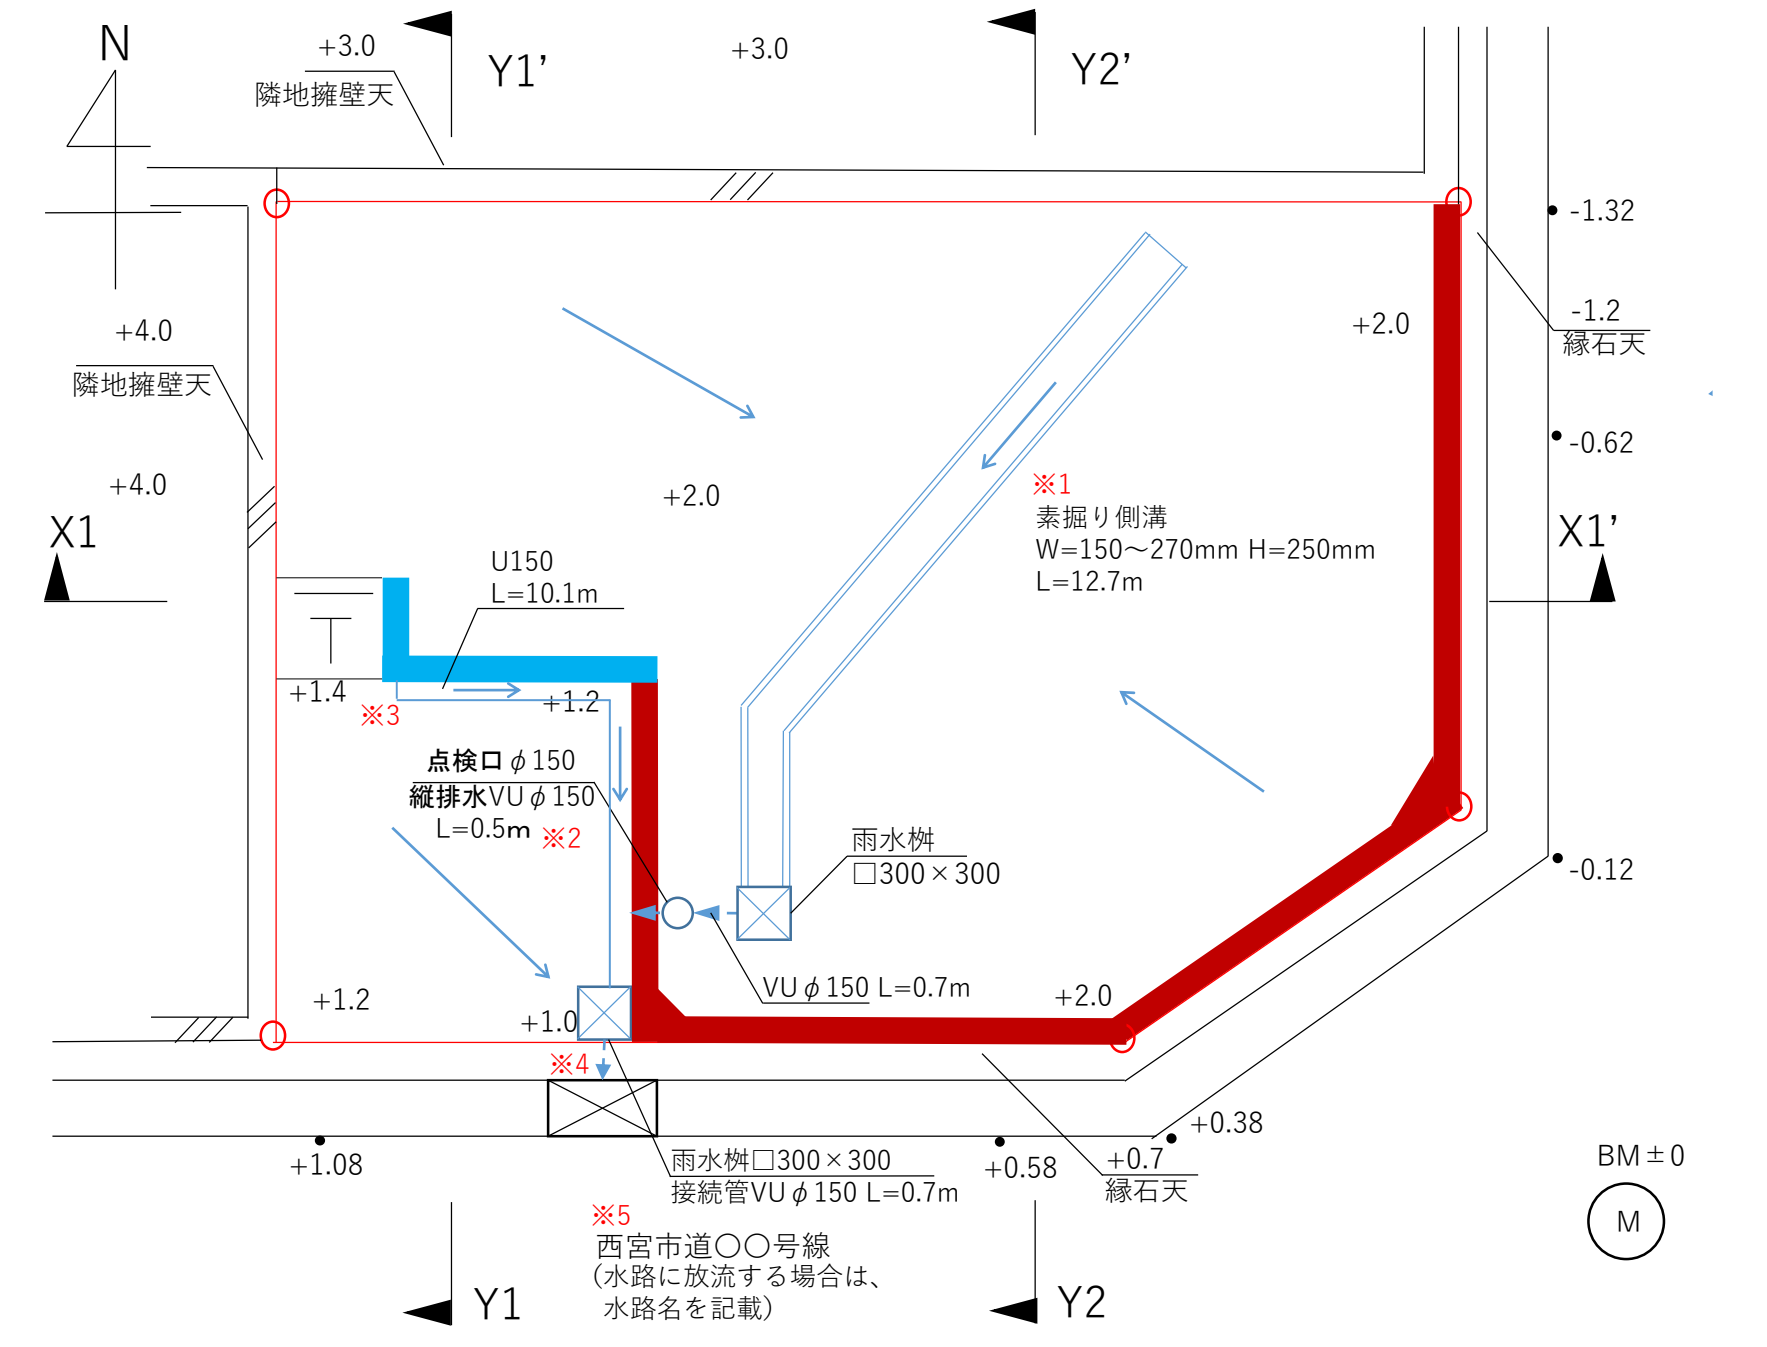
N

+3.0
隣地擁壁天

Y1’

+3.0

Y2’

-1.32

-1.2
縁石天

+2.0

-0.62

+4.0
隣地擁壁天

+4.0

X1

+2.0

※1
素掘り側溝
W=150〜270mm H=250mm
L=12.7m

X1’

U150
L=10.1m

+1.4
※3
+1.2

点検口$\phi$150
縦排水VU$\phi$150
L=0.5m ※2

雨水桝
□300×300

-0.12

VU$\phi$150 L=0.7m

+1.2

+1.0

+2.0

※4

+0.38

+1.08

雨水桝□300×300
接続管VU$\phi$150 L=0.7m

+0.58

+0.7
縁石天

BM±0

M

※5
西宮市道〇〇号線
(水路に放流する場合は、
水路名を記載)

Y1

Y2